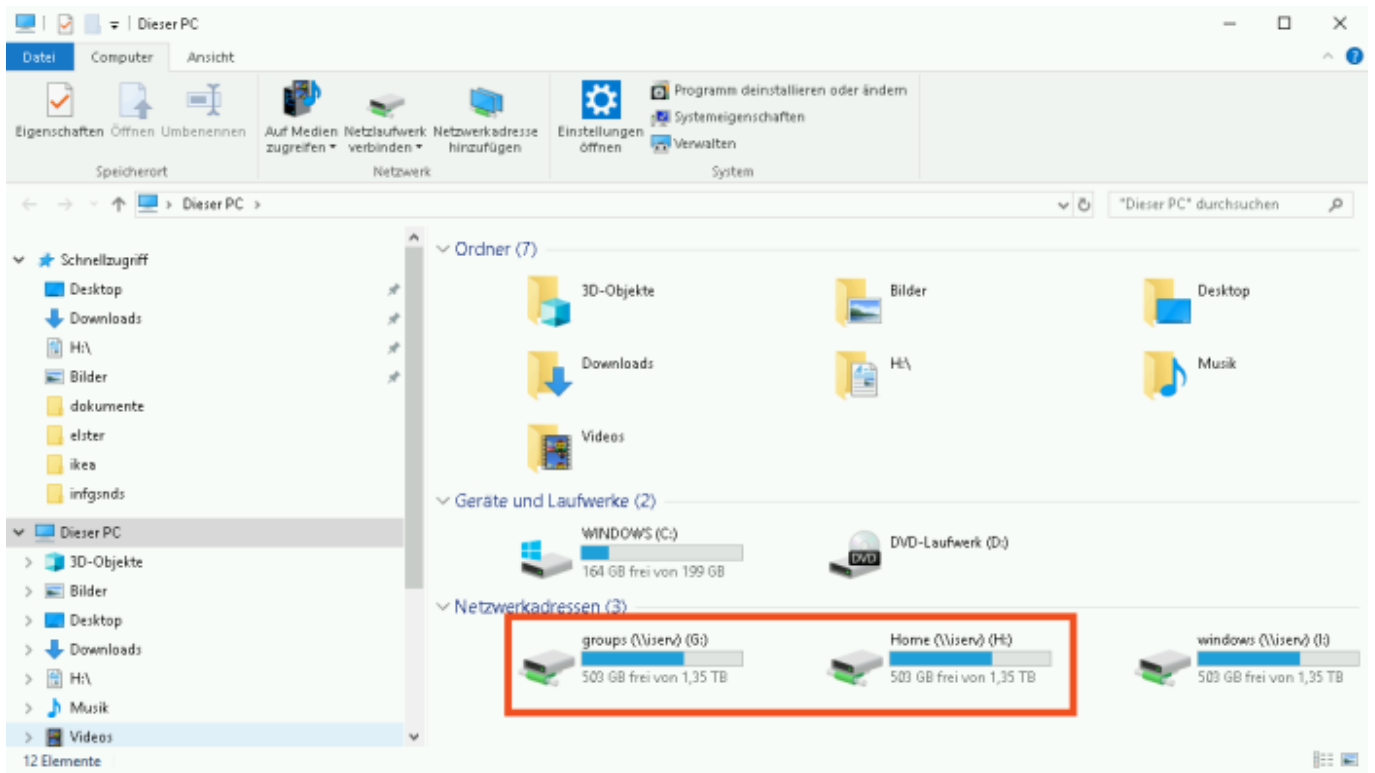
Dieser PC

Datei Computer Ansicht

Eigenschaften Öffnen Umbenennen
Speicherort

Auf Medien zugreifen ▾ Netzlaufwerk verbinden ▾ Netzwerkadresse hinzufügen
Netzwerk

Einstellungen öffnen
Programm deinstallieren oder ändern
Systemeigenschaften
Verwalten
System

Dieser PC >

"Dieser PC" durchsuchen

Schnellzugriff
Desktop
Downloads
H:\
Bilder
dokumente
elster
ikea
infgsnds
Dieser PC
3D-Objekte
Bilder
Desktop
Downloads
H:\
Musik
Videos

12 Elemente

Ordner (7)
3D-Objekte
Bilder
Desktop
Downloads
H:\
Musik
Videos

Geräte und Laufwerke (2)
WINDOWS (C:)
164 GB frei von 199 GB
DVD-Laufwerk (D:)
DVD

Netzwerkadressen (3)
groups (\\iserv) (G:)
503 GB frei von 1,35 TB
Home (\\iserv) (H:)
503 GB frei von 1,35 TB
windows (\\iserv) (I:)
503 GB frei von 1,35 TB